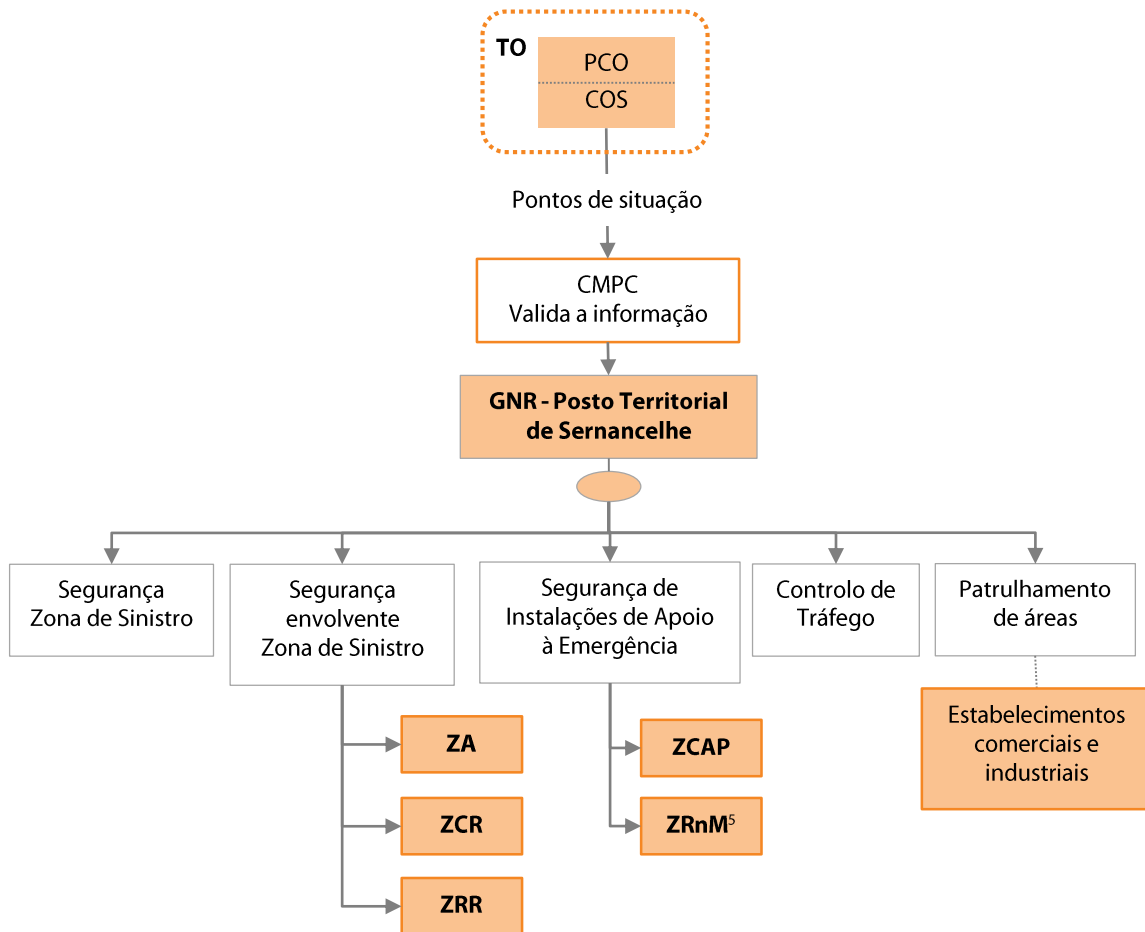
TO
PCO
COS

Pontos de situação

CMPC
Valida a informação

GNR - Posto Territorial de Sernancelhe

Segurança Zona de Sinistro

Segurança envolvente Zona de Sinistro

Segurança de Instalações de Apoio à Emergência

Controlo de Tráfego

Patrulhamento de áreas

ZA

ZCR

ZRR

ZCAP

ZRnM$^5$

Estabelecimentos comerciais e industriais